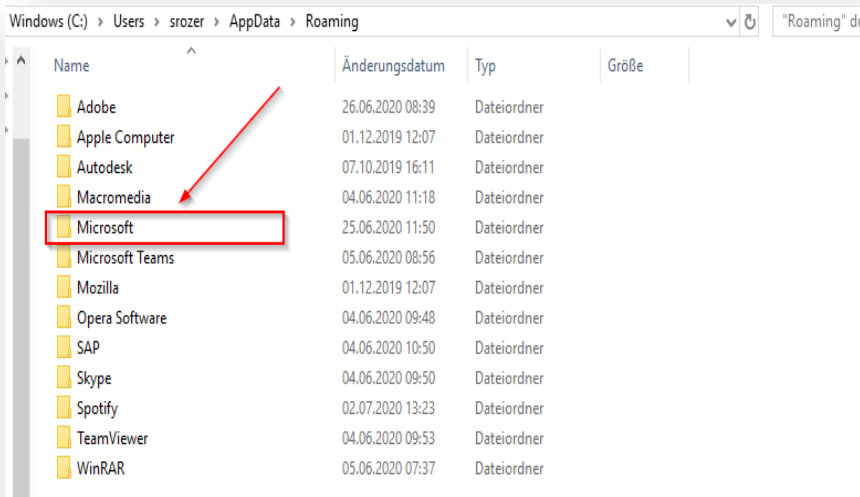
Windows (C:) > Users > srozer > AppData > Roaming

"Roaming" du

| Name | Änderungsdatum | Typ | Größe |
|---|---|---|---|
| Adobe | 26.06.2020 08:39 | Dateiordner | |
| Apple Computer | 01.12.2019 12:07 | Dateiordner | |
| Autodesk | 07.10.2019 16:11 | Dateiordner | |
| Macromedia | 04.06.2020 11:18 | Dateiordner | |
| Microsoft | 25.06.2020 11:50 | Dateiordner | |
| Microsoft Teams | 05.06.2020 08:56 | Dateiordner | |
| Mozilla | 01.12.2019 12:07 | Dateiordner | |
| Opera Software | 04.06.2020 09:48 | Dateiordner | |
| SAP | 04.06.2020 10:50 | Dateiordner | |
| Skype | 04.06.2020 09:50 | Dateiordner | |
| Spotify | 02.07.2020 13:23 | Dateiordner | |
| TeamViewer | 04.06.2020 09:53 | Dateiordner | |
| WinRAR | 05.06.2020 07:37 | Dateiordner | |